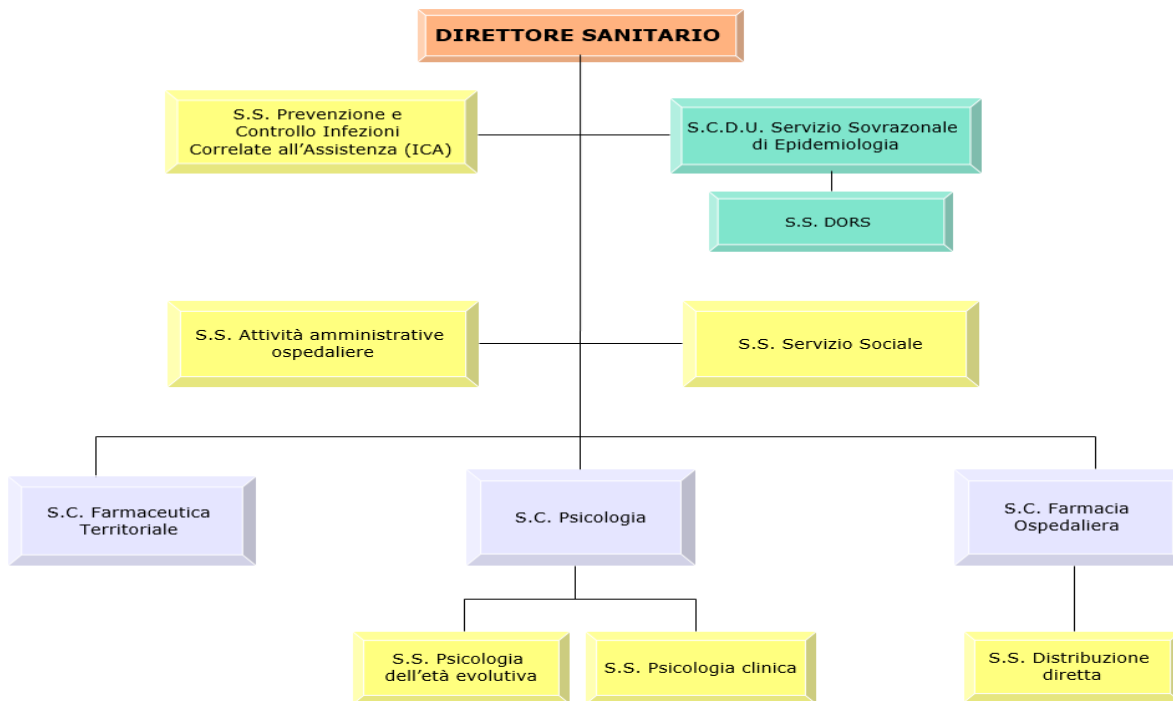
DIRETTORE SANITARIO

S.S. Prevenzione e Controllo Infezioni Correlate all’Assistenza (ICA)

S.C.D.U. Servizio Sovrazonale di Epidemiologia

S.S. DORS

S.S. Attività amministrative ospedaliere

S.S. Servizio Sociale

S.C. Farmaceutica Territoriale

S.C. Psicologia

S.C. Farmacia Ospedaliera

S.S. Psicologia dell’età evolutiva

S.S. Psicologia clinica

S.S. Distribuzione diretta